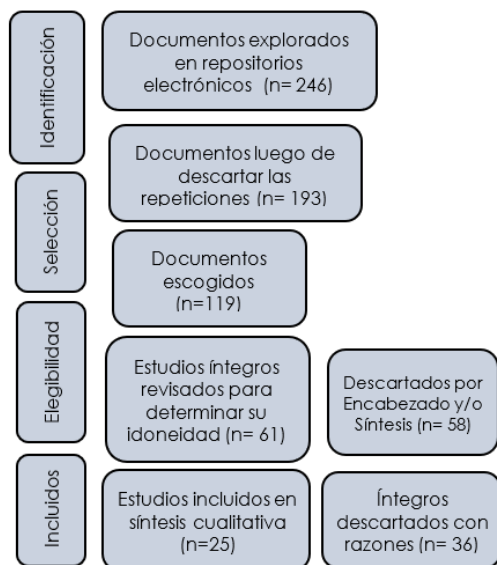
Identificación

Documentos explorados en repositorios electrónicos (n= 246)

Documentos luego de descartar las repeticiones (n= 193)

Selección

Documentos escogidos (n=119)

Elegibilidad

Estudios íntegros revisados para determinar su idoneidad (n= 61)

Descartados por Encabezado y/o Síntesis (n= 58)

Incluidos

Estudios incluidos en síntesis cualitativa (n=25)

Íntegros descartados con razones (n= 36)